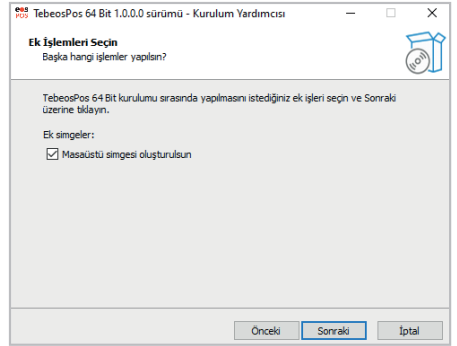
TebeosPos 64 Bit 1.0.0.0 sürümü - Kurulum Yardımcısı

Ek İşlemleri Seçin
Başka hangi işlemler yapılsın?

TebeosPos 64 Bit kurulumu sırasında yapılmasını istediğiniz ek işleri seçin ve Sonraki üzerine tıklayın.

Ek simgeler:

☑ Masaüstü simgesi oluşturulsun

Önceki Sonraki İptal